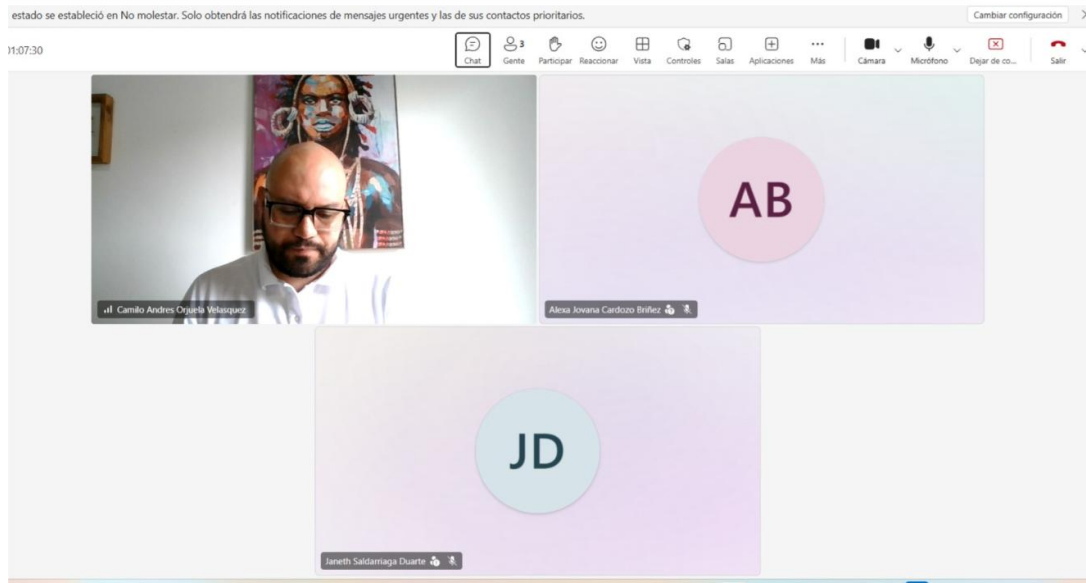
estado se estableció en No molestar. Solo obtendrá las notificaciones de mensajes urgentes y las de sus contactos prioritarios.

Cambiar configuración

01:07:30

Chat
3
Gente
Participar
Reaccionar
Vista
Controles
Salas
Aplicaciones
Más
Cámara
Micrófono
Dejar de co...
Salir

AB

Camilo Andres Orjuela Velasquez

Alexa Jovana Cardozo Briñez

JD

Janeth Saldarriaga Duarte